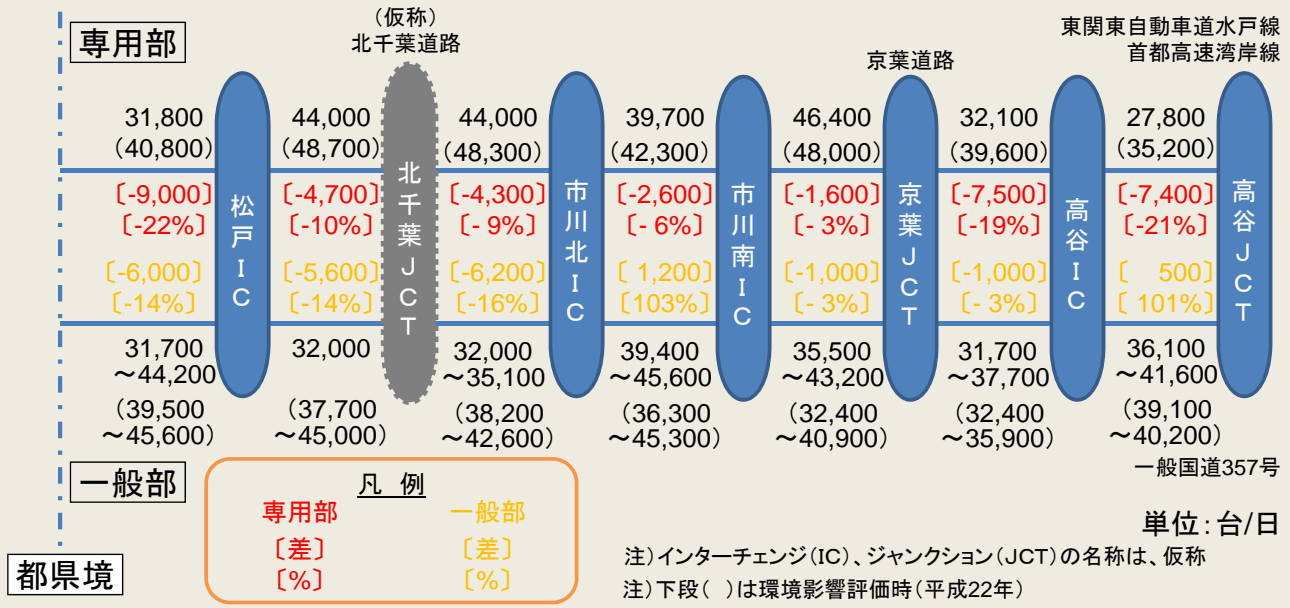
専用部

（仮称）
北千葉道路

京葉道路

東関東自動車道水戸線
首都高速湾岸線

31,800
（40,800）
〔-9,000〕
〔-22%〕
〔-6,000〕
〔-14%〕

松戸ＩＣ

44,000
（48,700）
〔-4,700〕
〔-10%〕
〔-5,600〕
〔-14%〕

北千葉ＪＣＴ

44,000
（48,300）
〔-4,300〕
〔- 9%〕
〔-6,200〕
〔-16%〕

市川北ＩＣ

39,700
（42,300）
〔-2,600〕
〔- 6%〕
〔 1,200〕
〔103%〕

市川南ＩＣ

46,400
（48,000）
〔-1,600〕
〔- 3%〕
〔-1,000〕
〔- 3%〕

京葉ＪＣＴ

32,100
（39,600）
〔-7,500〕
〔-19%〕
〔-1,000〕
〔- 3%〕

高谷ＩＣ

27,800
（35,200）
〔-7,400〕
〔-21%〕
〔 500〕
〔 101%〕

高谷ＪＣＴ

31,700
～44,200
（39,500
～45,600）

32,000
（37,700
～45,000）

32,000
～35,100
（38,200
～42,600）

39,400
～45,600
（36,300
～45,300）

35,500
～43,200
（32,400
～40,900）

31,700
～37,700
（32,400
～35,900）

36,100
～41,600
（39,100
～40,200）

一般国道357号

一般部

凡　例
専用部　一般部
〔差〕　〔差〕
〔%〕　〔%〕

単位：台/日

都県境

注）インターチェンジ（IC）、ジャンクション（JCT）の名称は、仮称
注）下段（　）は環境影響評価時（平成22年）